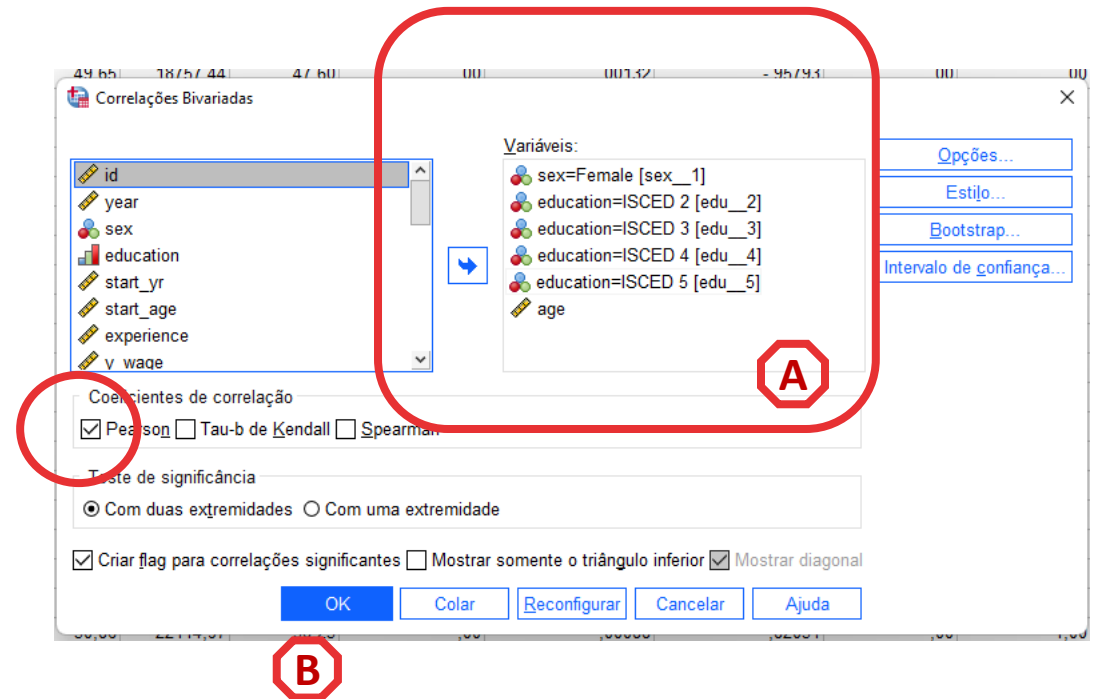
Correlações Bivariadas

id
year
sex
education
start_yr
start_age
experience
y_wage

Variáveis:
sex=Female [sex__1]
education=ISCED 2 [edu__2]
education=ISCED 3 [edu__3]
education=ISCED 4 [edu__4]
education=ISCED 5 [edu__5]
age

Opções...
Estilo...
Bootstrap...
Intervalo de confiança...

A

Coeficientes de correlação
Pearson Tau-b de Kendall Spearman

Teste de significância
Com duas extremidades Com uma extremidade

Criar flag para correlações significantes Mostrar somente o triângulo inferior Mostrar diagonal

OK Colar Reconfigurar Cancelar Ajuda

B